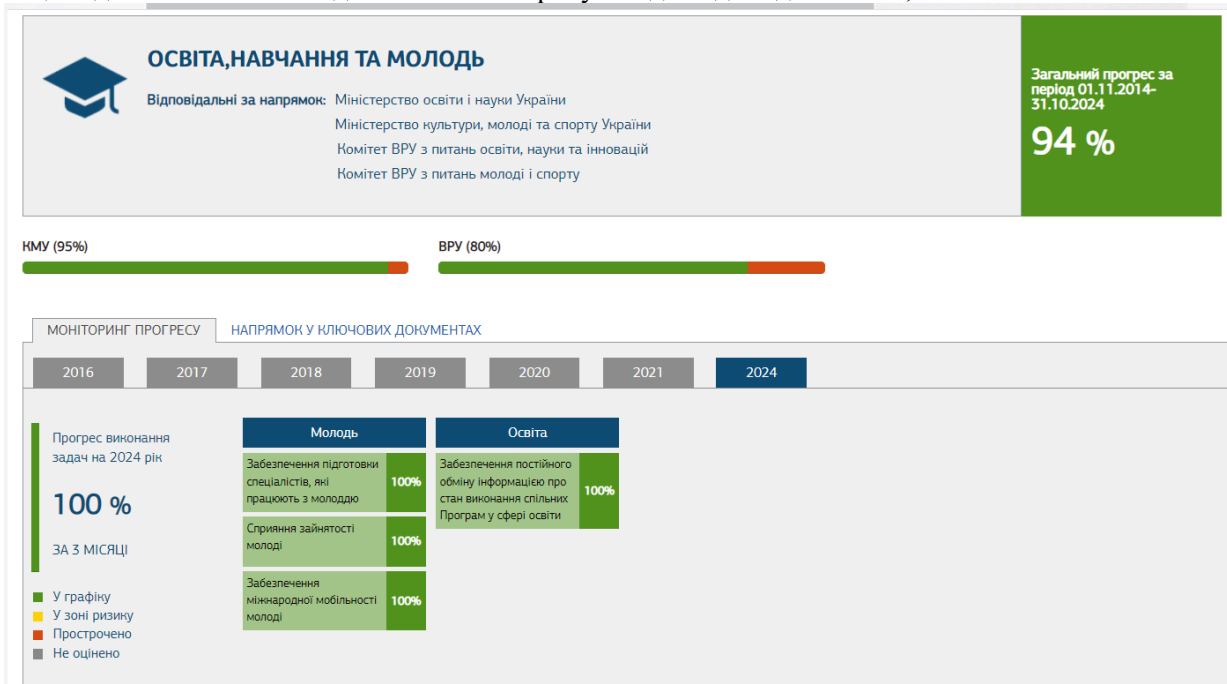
ОСВІТА,НАВЧАННЯ ТА МОЛОДЬ

Відповідальні за напрямок: Міністерство освіти і науки України
Міністерство культури, молоді та спорту України
Комітет ВРУ з питань освіти, науки та інновацій
Комітет ВРУ з питань молоді і спорту

Загальний прогрес за період 01.11.2014-31.10.2024

94 %

КМУ (95%)

ВРУ (80%)

МОНІТОРИНГ ПРОГРЕСУ
НАПРЯМОК У КЛЮЧОВИХ ДОКУМЕНТАХ

2016
2017
2018
2019
2020
2021
2024

Прогрес виконання задач на 2024 рік

100 %

ЗА 3 МІСЯЦІ

У графіку
У зоні ризику
Прострочено
Не оцінено

Молодь

Забезпечення підготовки спеціалістів, які працюють з молоддю 100%

Сприяння зайнятості молоді 100%

Забезпечення міжнародної мобільності молоді 100%

Освіта

Забезпечення постійного обміну інформацією про стан виконання спільних Програм у сфері освіти 100%